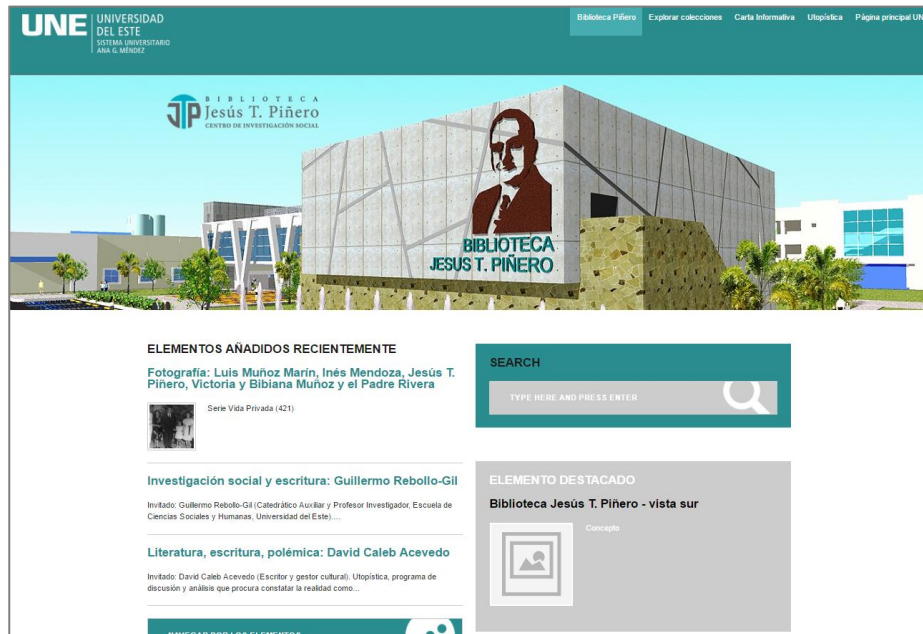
UNE UNIVERSIDAD DEL ESTE SISTEMA UNIVERSITARIO ANA G. MÉNDEZ

Biblioteca Piñero Explorar colecciones Carta Informativa Utopística Página principal UNE

BIBLIOTECA JTP Jesús T. Piñero CENTRO DE INVESTIGACIÓN SOCIAL

BIBLIOTECA JESUS T. PIÑERO

ELEMENTOS AÑADIDOS RECIENTEMENTE

Fotografía: Luis Muñoz Marín, Inés Mendoza, Jesús T. Piñero, Victoria y Bibiana Muñoz y el Padre Rivera

Serie Vida Privada (421)

Investigación social y escritura: Guillermo Rebollo-Gil

Invitado: Guillermo Rebollo-Gil (Catedrático Auxiliar y Profesor Investigador, Escuela de Ciencias Sociales y Humanas, Universidad del Este)....

Literatura, escritura, polémica: David Caleb Acevedo

Invitado: David Caleb Acevedo (Escritor y gestor cultural). Utopística, programa de discusión y análisis que procura constatar la realidad como...

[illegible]

SEARCH

TYPE HERE AND PRESS ENTER

ELEMENTO DESTACADO

Biblioteca Jesús T. Piñero - vista sur

Concepto